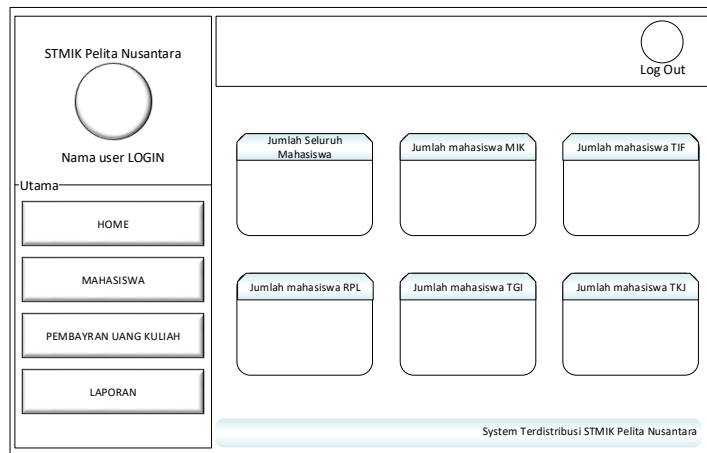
STMIK Pelita Nusantara

Nama user LOGIN

Utama

HOME

MAHASISWA

PEMBAYRAN UANG KULIAH

LAPORAN

Log Out

Jumlah Seluruh Mahasiswa

Jumlah mahasiswa MIK

Jumlah mahasiswa TIF

Jumlah mahasiswa RPL

Jumlah mahasiswa TGI

Jumlah mahasiswa TKJ

System Terdistribusi STMIK Pelita Nusantara